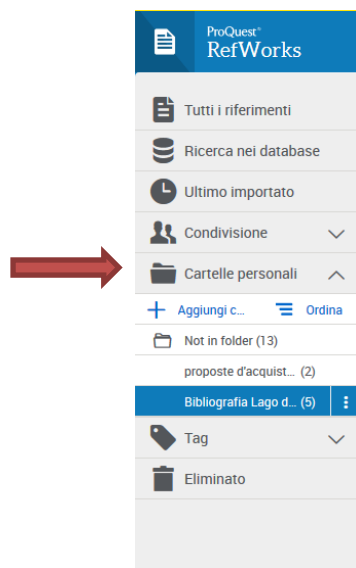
ProQuest®
RefWorks

Tutti i riferimenti

Ricerca nei database

Ultimo importato

Condivisione

Cartelle personali

+ Aggiungi c... Ordina

Not in folder (13)

proposte d'acquist... (2)

Bibliografia Lago d... (5)

Tag

Eliminato